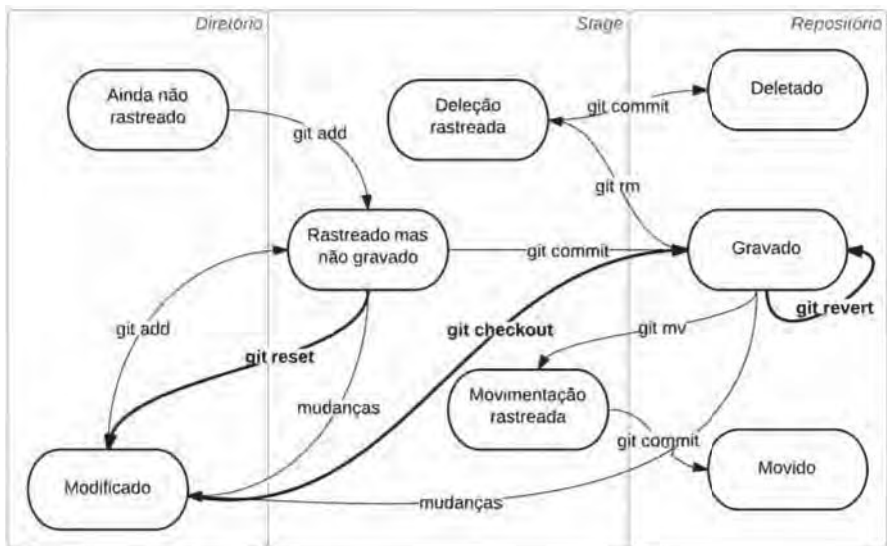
Diretório

Stage

Repositório

Ainda não rastreado

git add

Deleção rastreada

git commit

Deletado

git rm

Rastreado mas não gravado

git commit

Gravado

git add

git reset

git checkout

git mv

git revert

mudanças

Movimentação rastreada

git commit

Movido

Modificado

mudanças